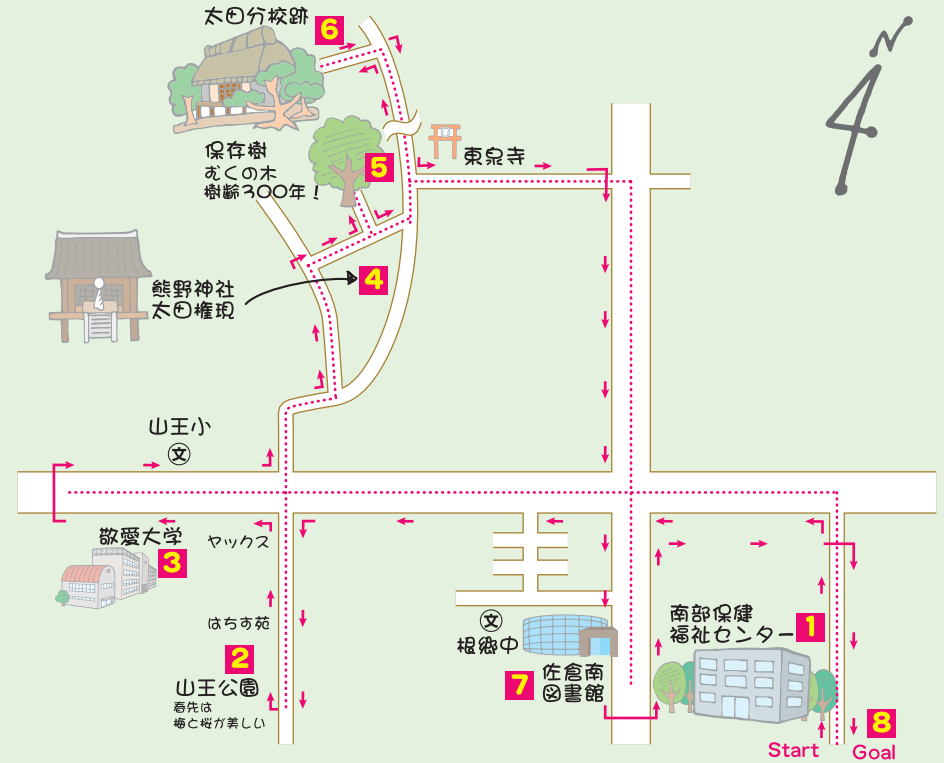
太田分校跡 6

N

保存樹
むくの木
樹齢300年！ 5

東泉寺

熊野神社
太田権現 4

山王小
文

敬愛大学 3

ヤックス

はちす苑

山王公園 2
春先は
梅と桜が美しい

文
根郷中

佐倉南
図書館 7

南部保健
福祉センター 1

Start

8
Goal